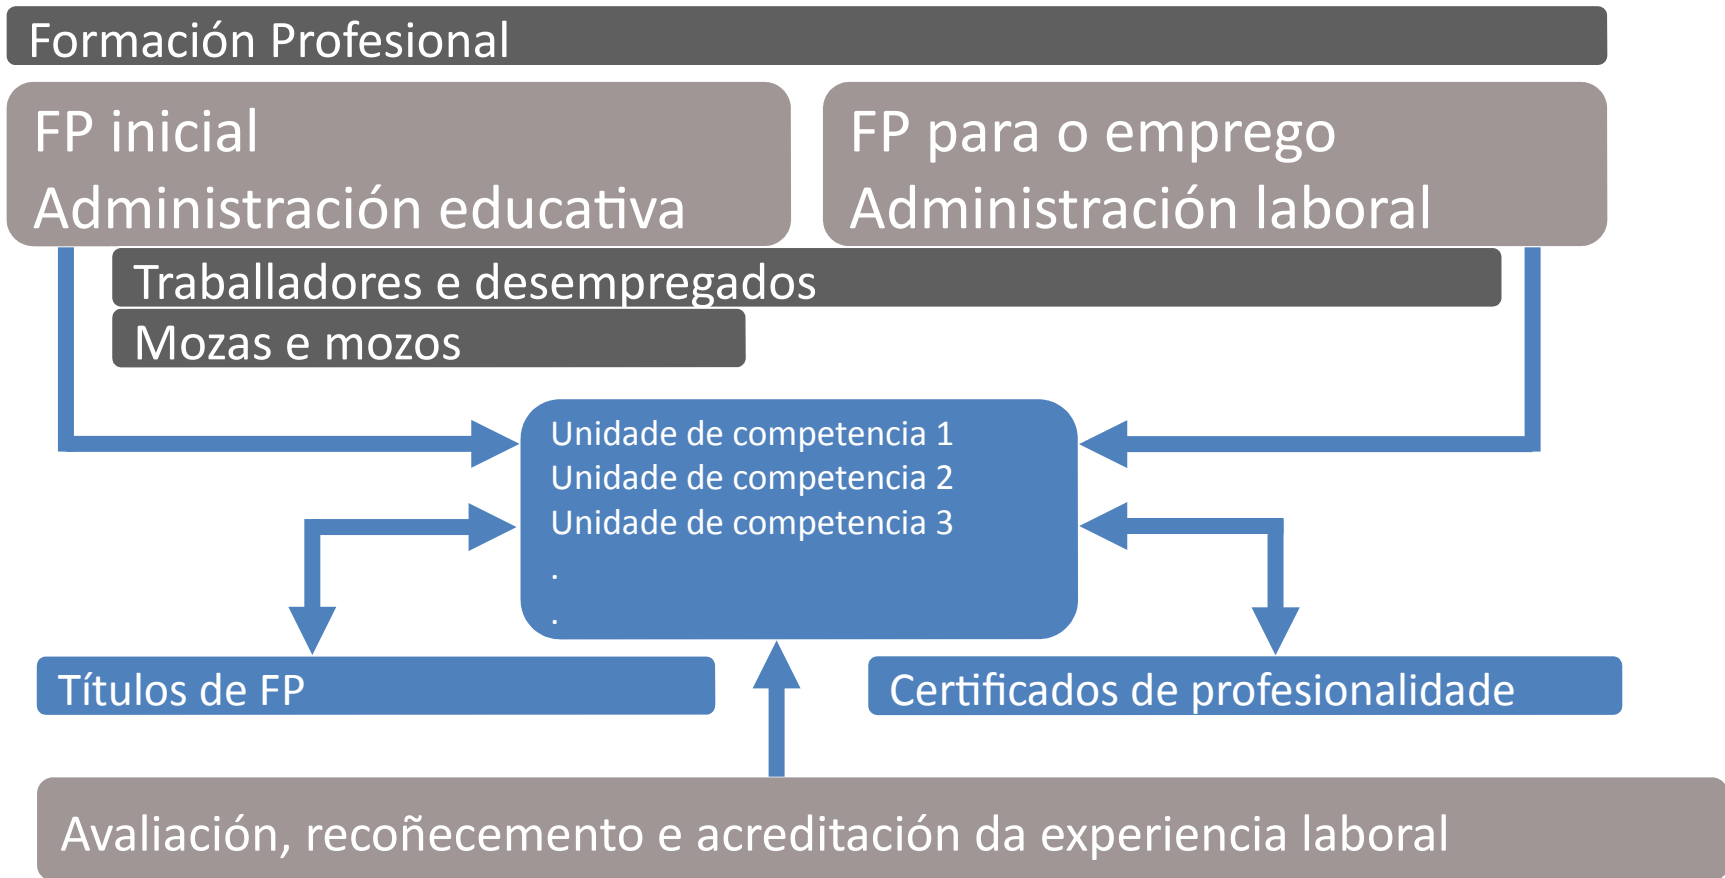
Formación Profesional

FP inicial
Administración educativa

FP para o emprego
Administración laboral

Traballadores e desempregados

Mozas e mozos

Unidade de competencia 1
Unidade de competencia 2
Unidade de competencia 3
.
.

Títulos de FP

Certificados de profesionalidade

Avaliación, recoñecemento e acreditación da experiencia laboral